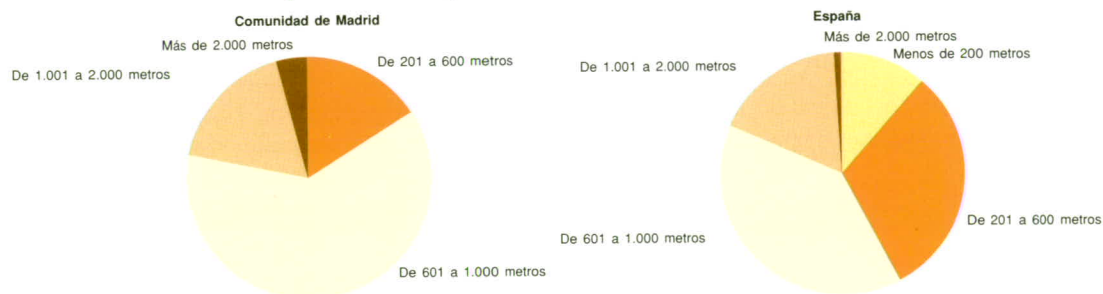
Comunidad de Madrid

Más de 2.000 metros

De 201 a 600 metros

De 1.001 a 2.000 metros

De 601 a 1.000 metros

España

Más de 2.000 metros

Menos de 200 metros

De 1.001 a 2.000 metros

De 201 a 600 metros

De 601 a 1.000 metros